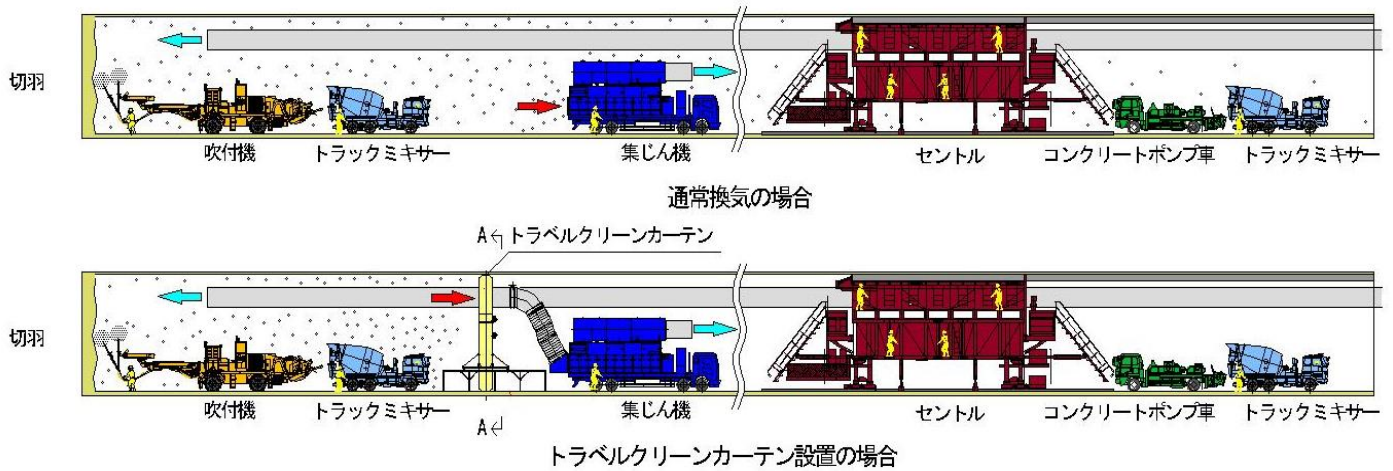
切羽

吹付機 トラックミキサー 集じん機 セントル コンクリートポンプ車 トラックミキサー

通常換気の場合

A トラベルクリーンカーテン

切羽

吹付機 トラックミキサー 集じん機 セントル コンクリートポンプ車 トラックミキサー

A

トラベルクリーンカーテン設置の場合